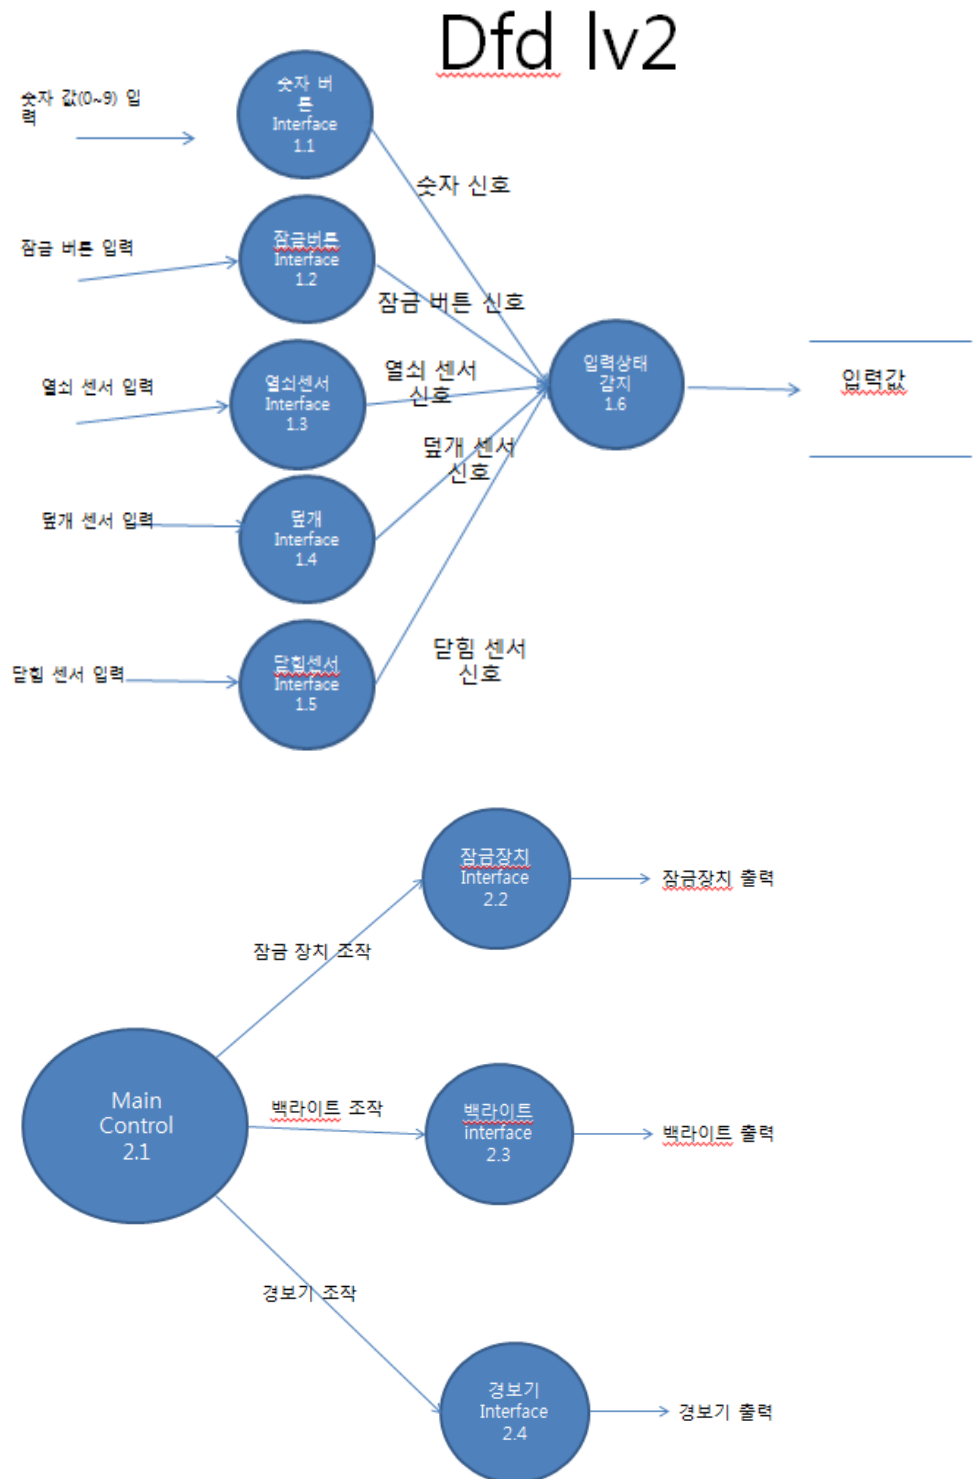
Dfd lv2

숫자 값(0~9) 입력

숫자 버튼 Interface 1.1

숫자 신호

잠금 버튼 입력

잠금버튼 Interface 1.2

잠금 버튼 신호

열쇠 센서 입력

열쇠센서 Interface 1.3

열쇠 센서 신호

입력상태 감지 1.6

입력값

덮개 센서 신호

덮개 센서 입력

덮개 Interface 1.4

닫힘 센서 입력

닫힘센서 Interface 1.5

닫힘 센서 신호

잠금장치 Interface 2.2

잠금장치 출력

잠금 장치 조작

Main Control 2.1

백라이트 조작

백라이트 Interface 2.3

백라이트 출력

경보기 조작

경보기 Interface 2.4

경보기 출력